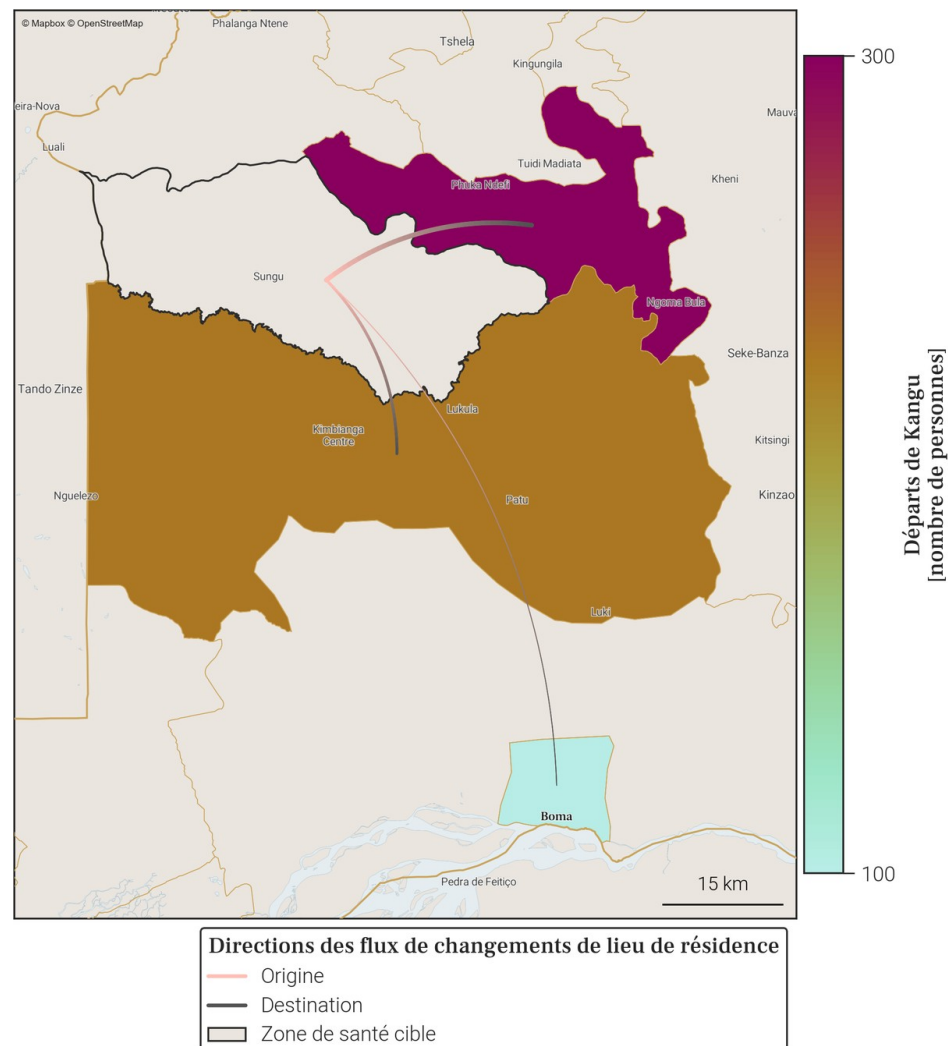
© Mapbox © OpenStreetMap
Phalanga Ntene
Tshela
Kingungila
eira-Nova
Mauva
Luali
Tuidi Madiata
Kheni
Phuka Ndefi
Sungu
Ngoma Bula
Seke-Banza
Tando Zinze
Lukula
Kimbianga Centre
Kitsingi
Nguelezo
Patu
Kinzao
Luki
Boma
Pedra de Feitiço
15 km

300
100
Départs de Kangu [nombre de personnes]

Directions des flux de changements de lieu de résidence
Origine
Destination
Zone de santé cible